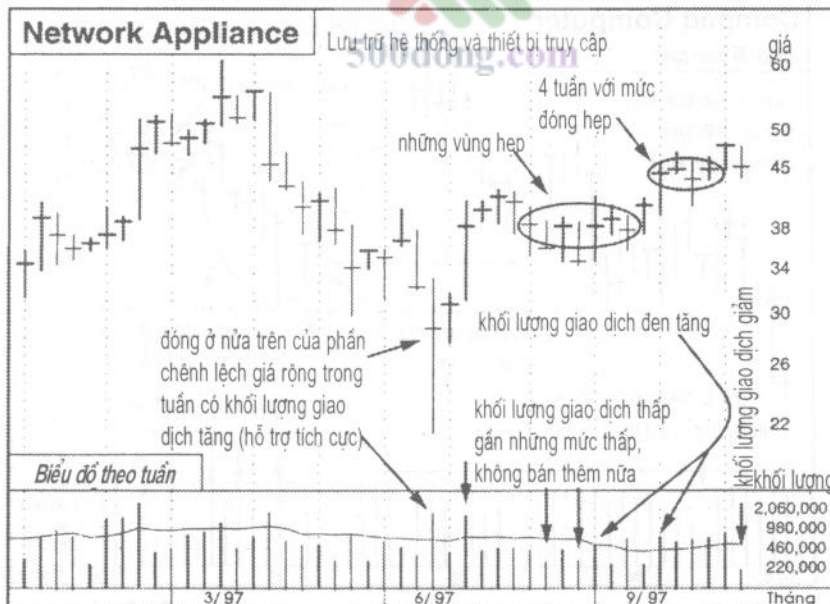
Network Appliance

Lưu trữ hệ thống và thiết bị truy cập

500dong.com

giá

60

4 tuần với mức đóng hẹp

50

những vùng hẹp

45

38

34

30

26

22

đóng ở nửa trên của phần chênh lệch giá rộng trong tuần có khối lượng giao dịch tăng (hỗ trợ tích cực)

khối lượng giao dịch đen tăng

khối lượng giao dịch thấp gần những mức thấp, không bán thêm nữa

khối lượng giao dịch giảm

Biểu đồ theo tuần

khối lượng

2,060,000

980,000

460,000

220,000

3/97

6/97

9/97

Tháng